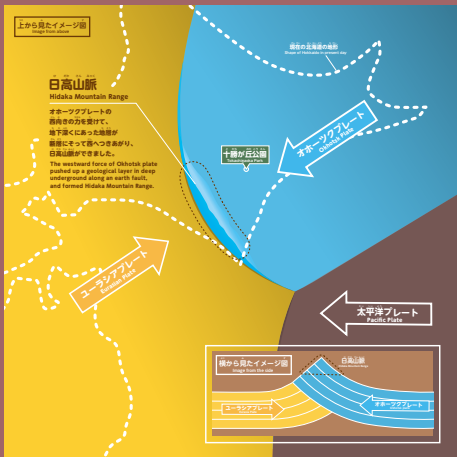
上から見たイメージ図
Image from above

日高山脈
Hidaka Mountain Range

オホーツクプレートの西向きの力を受けて、地下深くにあった地層が断層にそって西へつきあがり、日高山脈ができました。

The westward force of Okhotsk plate pushed up a geological layer in deep underground along an earth fault, and formed Hidaka Mountain Range.

現在の北海道の地形
Shape of Hokkaido in present day

オホーツクプレート
Okhotsk Plate

十勝が丘公園
Tokachigaoka Park

ユーラシアプレート
Eurasian Plate

太平洋プレート
Pacific Plate

横から見たイメージ図
Image from the side

日高山脈
Hidaka Mountain Range

ユーラシアプレート

オホーツクプレート